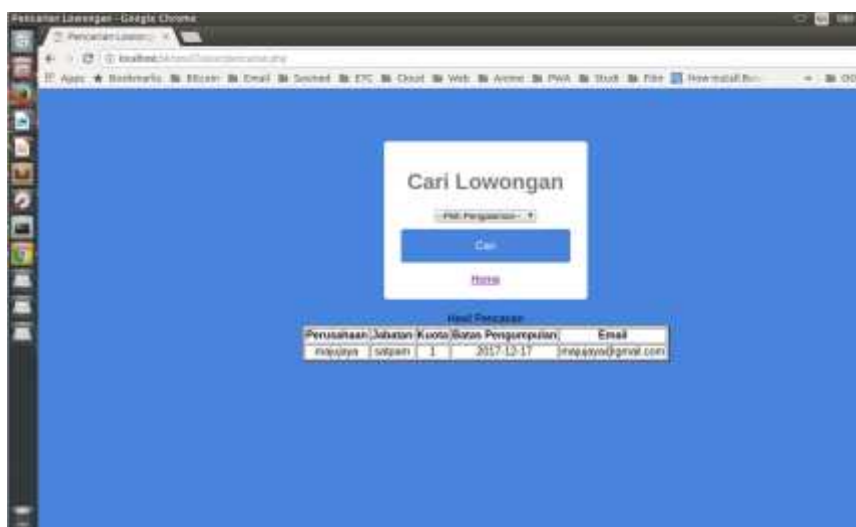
Pencarian Lowongan - Google Chrome

Pencarian Lowon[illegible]

localhost/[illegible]

Apps Bookmarks Bitcoin Email Seoned ETC Cloud Web Anime PWA Studi Film How install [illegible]

Cari Lowongan

-Pilih Pengalaman-

Cari

Home

Hasil Pencarian

| Perusahaan | Jabatan | Kuota | Batas Pengumpulan | Email |
|---|---|---|---|---|
| majujaya | satpam | 1 | 2017-12-17 | majujaya@gmail.com |